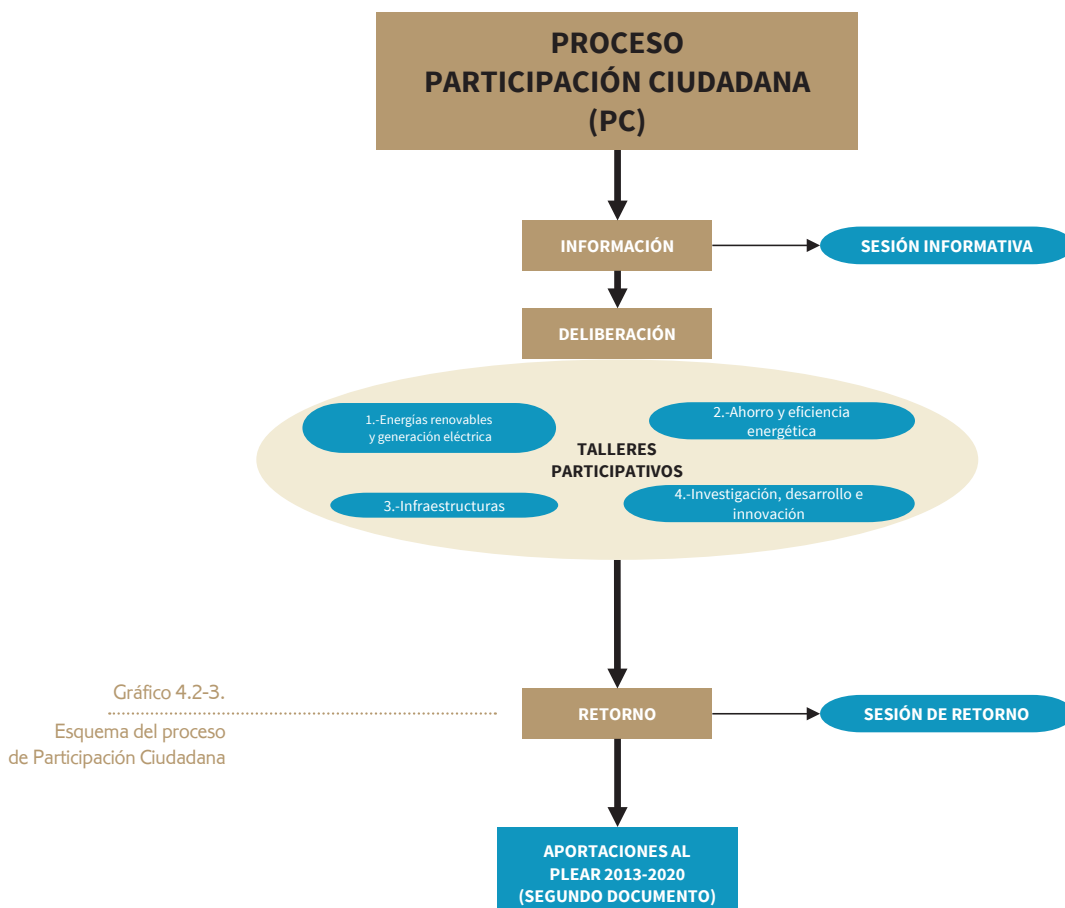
PROCESO
PARTICIPACIÓN CIUDADANA
(PC)

INFORMACIÓN

SESIÓN INFORMATIVA

DELIBERACIÓN

1.-Energías renovables y generación eléctrica

2.-Ahorro y eficiencia energética

TALLERES PARTICIPATIVOS

3.-Infraestructuras

4.-Investigación, desarrollo e innovación

Gráfico 4.2-3.
Esquema del proceso de Participación Ciudadana

RETORNO

SESIÓN DE RETORNO

APORTACIONES AL PLEAR 2013-2020 (SEGUNDO DOCUMENTO)